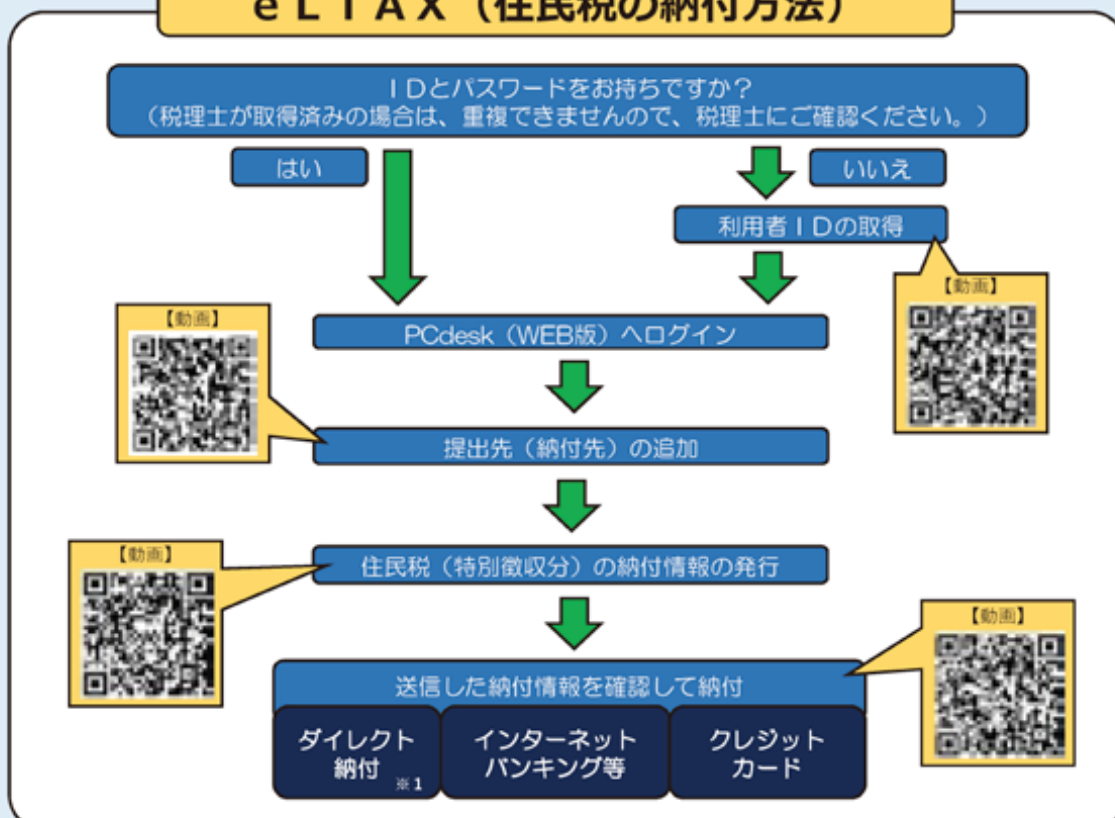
eLTAX（住民税の納付方法）

IDとパスワードをお持ちですか？
（税理士が取得済みの場合は、重複できませんので、税理士にご確認ください。）

はい

いいえ

利用者IDの取得

【動画】

PCdesk（WEB版）へログイン

【動画】

【動画】

提出先（納付先）の追加

【動画】

住民税（特別徴収分）の納付情報の発行

【動画】

送信した納付情報を確認して納付

ダイレクト納付 ※1

インターネットバンキング等

クレジットカード